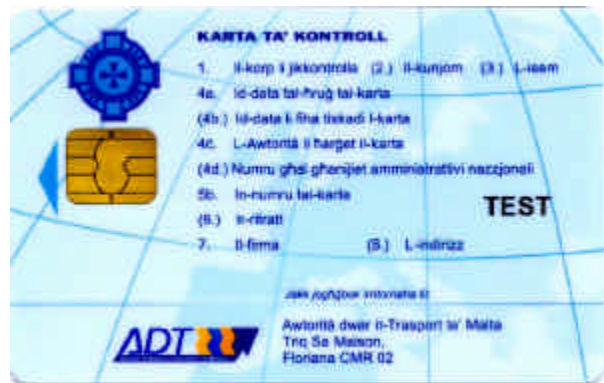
KARTA TA' KONTROLL

1. Il-korp li jikkontrolla (2.) Il-kunjom (3.) L-isem

4a. Id-data tal-ħruġ tal-karta

(4b.) Id-data li fiha tiskadi l-karta

4c. L-Awtorità li ħarġet il-karta

(4d.) Numru għal għanijiet amministrattivi nazzjonali

5b. In-numru tal-karta

(6.) Ir-ritratt

7. Il-firma (8.) L-indirizz

TEST

Jekk jogħġbok intornaha lil

ADT

Awtorità dwar it-Trasport ta' Malta
Triq Sa Maison,
Floriana CMR 02